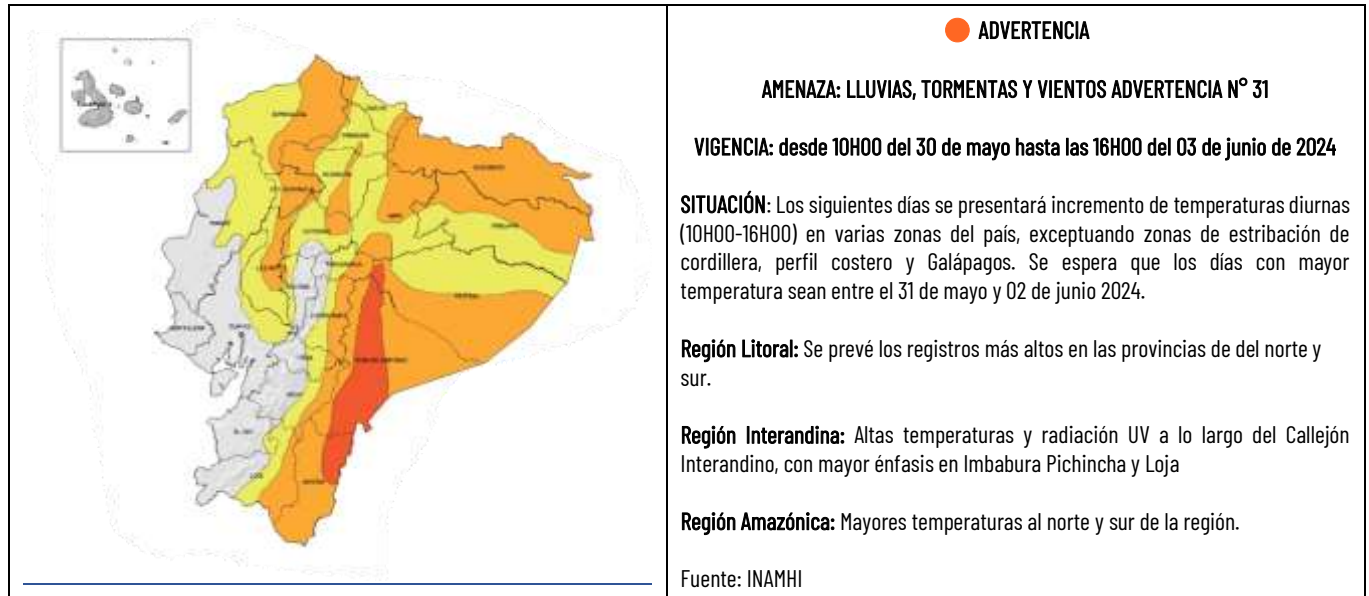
| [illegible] | ADVERTENCIA<br><br>AMENAZA: LLUVIAS, TORMENTAS Y VIENTOS ADVERTENCIA N° 31<br><br>VIGENCIA: desde 10H00 del 30 de mayo hasta las 16H00 del 03 de junio de 2024<br><br>SITUACIÓN: Los siguientes días se presentará incremento de temperaturas diurnas (10H00-16H00) en varias zonas del país, exceptuando zonas de estribación de cordillera, perfil costero y Galápagos. Se espera que los días con mayor temperatura sean entre el 31 de mayo y 02 de junio 2024.<br><br>Región Litoral: Se prevé los registros más altos en las provincias de del norte y sur.<br><br>Región Interandina: Altas temperaturas y radiación UV a lo largo del Callejón Interandino, con mayor énfasis en Imbabura Pichincha y Loja<br><br>Región Amazónica: Mayores temperaturas al norte y sur de la región.<br><br>Fuente: INAMHI |
|---|---|